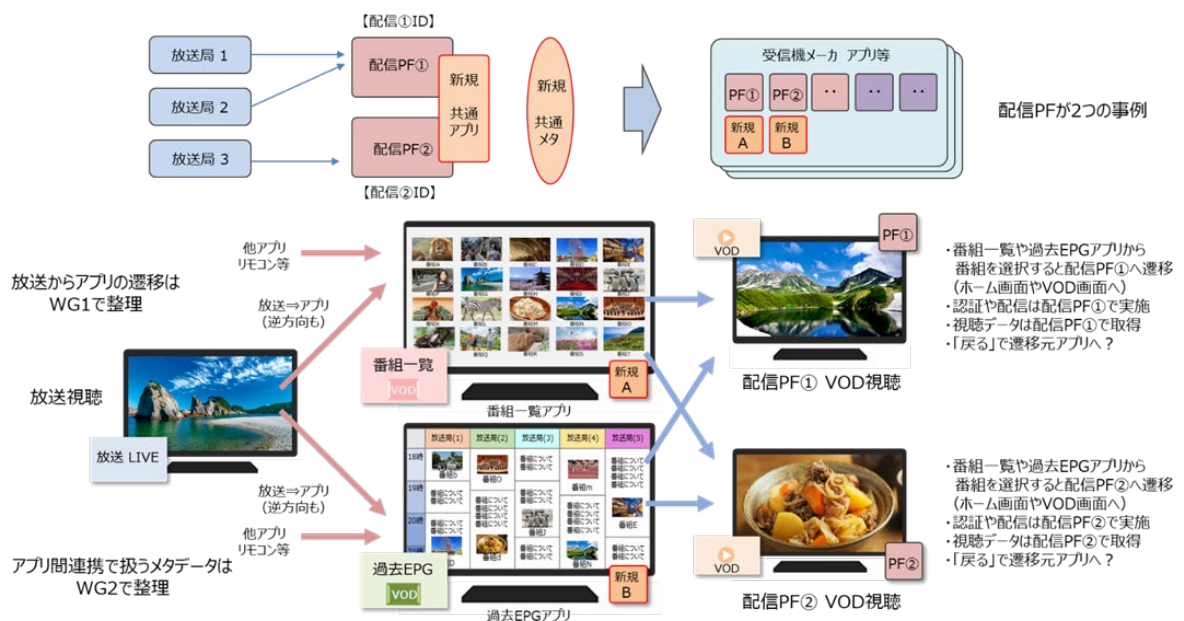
【配信①ID】

放送局 1

放送局 2

放送局 3

配信PF①

配信PF②

新規
共通
アプリ

【配信②ID】

新規
共通
メタ

受信機メーカ アプリ等

PF①

PF②

・・

・・

・・

新規
A

新規
B

配信PFが2つの事例

放送からアプリの遷移は
WG1で整理

他アプリ
リモコン等

放送⇒アプリ
（逆方向も）

放送視聴

放送 LIVE

放送⇒アプリ
（逆方向も）

他アプリ
リモコン等

アプリ間連携で扱うメタデータは
WG2で整理

番組一覧

VOD

新規
A

番組一覧アプリ

| | 放送局(1) | 放送局(2) | 放送局(3) | 放送局(4) | 放送局(5) |
|---|---|---|---|---|---|
| 18時 | | | | | |
| 19時 | | | | | |
| 20時 | | | | | |

過去EPG

VOD

新規
B

過去EPGアプリ

VOD

PF①

配信PF① VOD視聴

VOD

PF②

配信PF② VOD視聴

・番組一覧や過去EPGアプリから番組を選択すると配信PF①へ遷移（ホーム画面やVOD画面へ）
・認証や配信は配信PF①で実施
・視聴データは配信PF①で取得
・「戻る」で遷移元アプリへ？

・番組一覧や過去EPGアプリから番組を選択すると配信PF②へ遷移（ホーム画面やVOD画面へ）
・認証や配信は配信PF②で実施
・視聴データは配信PF②で取得
・「戻る」で遷移元アプリへ？